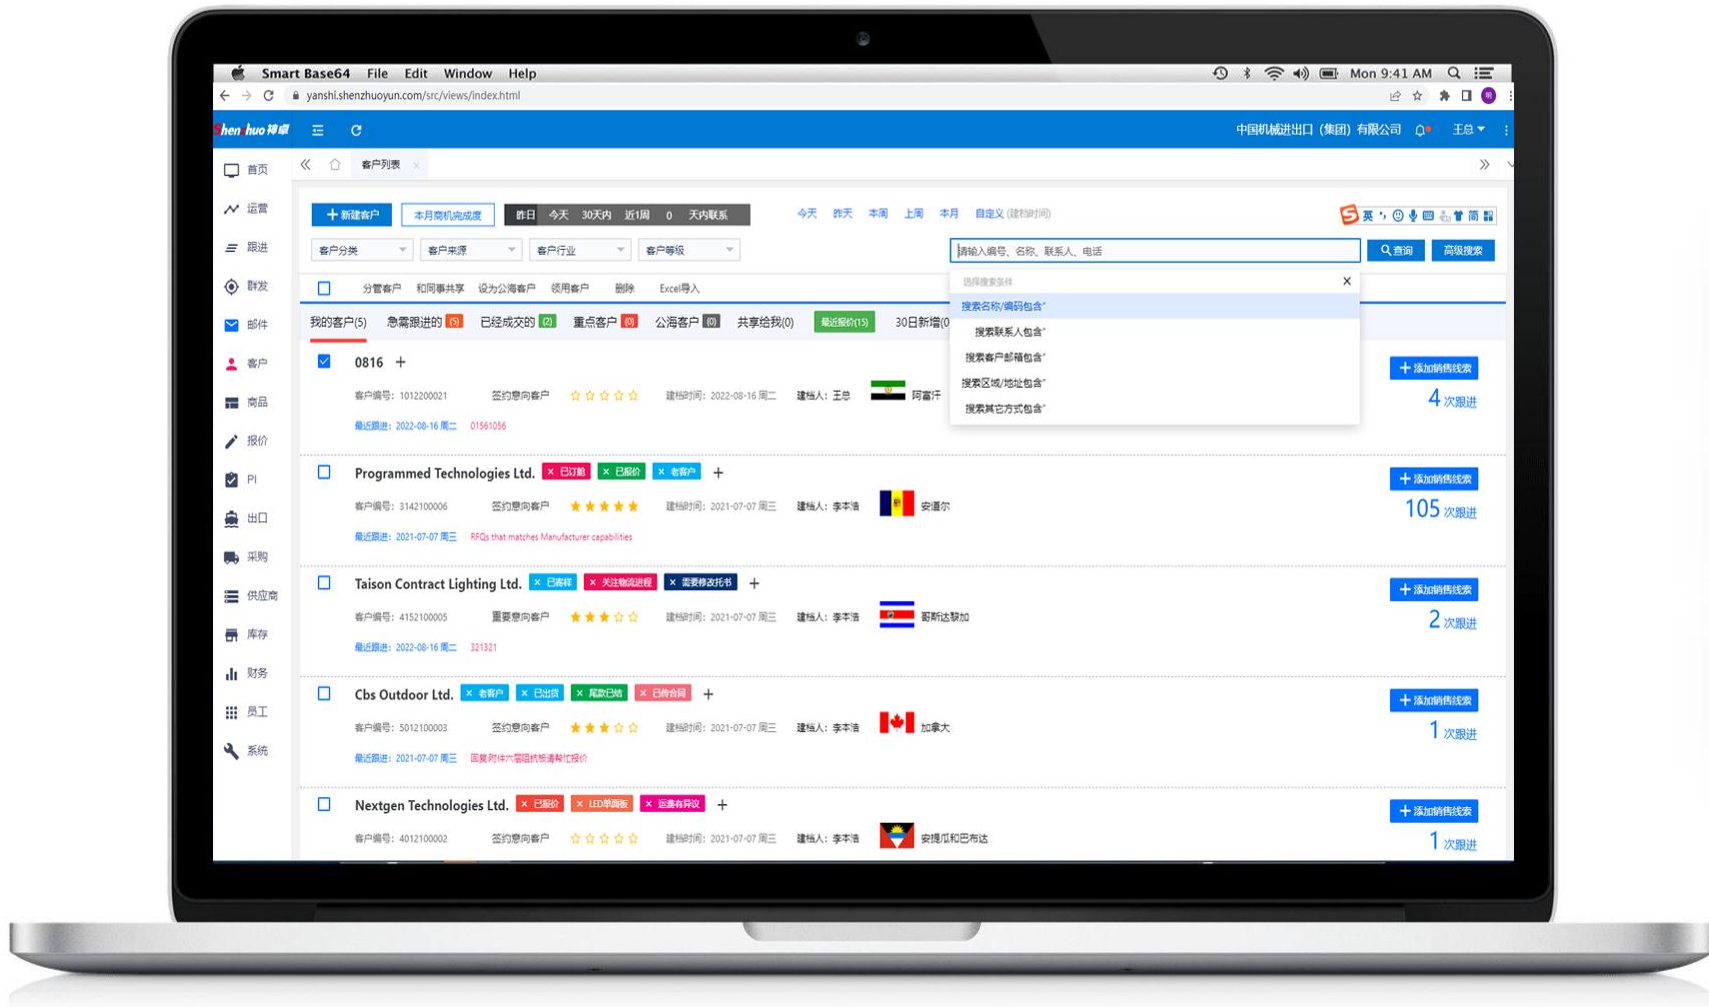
Smart Base64 File Edit Window Help Mon 9:41 AM

yanshi.shenzhuoyun.com/src/views/index.html

Shenzhuo 神卓

中国机械进出口（集团）有限公司 王总

首页
运营
跟进
群发
邮件
客户
商品
报价
PI
出口
采购
供应商
库存
财务
员工
系统

客户列表

+ 新建客户 本月商机完成度 昨日 今天 30天内 近1周 0 天内联系 今天 昨天 本周 上周 本月 自定义（建档时间）

客户分类 客户来源 客户行业 客户等级 请输入编号、名称、联系人、电话 查询 高级搜索

分管客户 和同事共享 设为公海客户 领用客户 删除 Excel导入

选择搜索条件
搜索名称/编码包含"
搜索联系人包含"
搜索客户邮箱包含"
搜索区域/地址包含"
搜索其它方式包含"

我的客户(5) 急需跟进的 5 已经成交的 2 重点客户 0 公海客户 0 共享给我(0) 最近报价(15) 30日新增(0

0816 +
客户编号：1012200021 签约意向客户 建档时间：2022-08-16 周二 建档人：王总 阿富汗
最近跟进：2022-08-16 周二 01561056
+ 添加销售线索 4 次跟进

Programmed Technologies Ltd. × 已订舱 × 已报价 × 老客户 +
客户编号：3142100006 签约意向客户 建档时间：2021-07-07 周三 建档人：李本浩 安道尔
最近跟进：2021-07-07 周三 RFQs that matches Manufacturer capabilities
+ 添加销售线索 105 次跟进

Taison Contract Lighting Ltd. × 已寄样 × 关注物流进程 × 需要修改托书 +
客户编号：4152100005 重要意向客户 建档时间：2021-07-07 周三 建档人：李本浩 哥斯达黎加
最近跟进：2022-08-16 周二 321321
+ 添加销售线索 2 次跟进

Cbs Outdoor Ltd. × 老客户 × 已出货 × 尾款已结 × 已传合同 +
客户编号：5012100003 签约意向客户 建档时间：2021-07-07 周三 建档人：李本浩 加拿大
最近跟进：2021-07-07 周三 回复附件六层纽约版请帮忙报价
+ 添加销售线索 1 次跟进

Nextgen Technologies Ltd. × 已报价 × LED单面板 × 运费有异议 +
客户编号：4012100002 签约意向客户 建档时间：2021-07-07 周三 建档人：李本浩 安提瓜和巴布达
+ 添加销售线索 1 次跟进